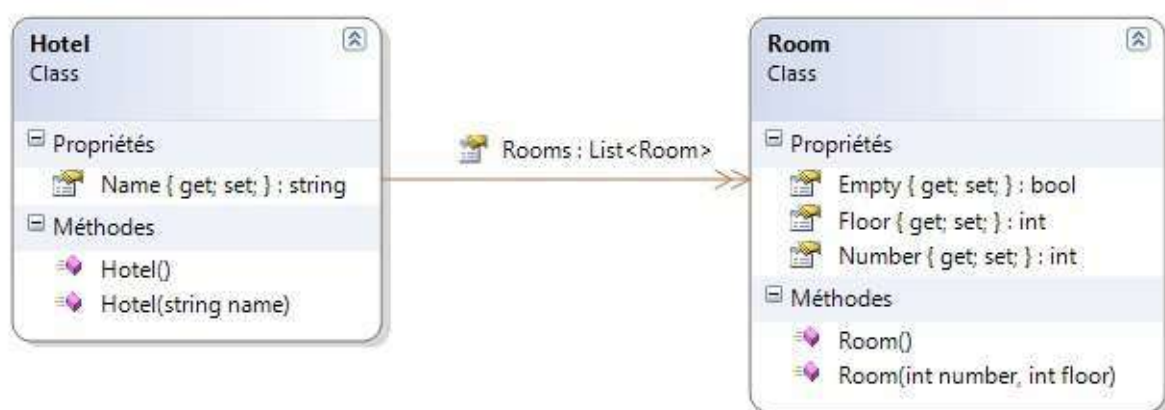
Hotel
Class

Propriétés
Name { get; set; } : string

Méthodes
Hotel()
Hotel(string name)

Rooms : List<Room>

Room
Class

Propriétés
Empty { get; set; } : bool
Floor { get; set; } : int
Number { get; set; } : int

Méthodes
Room()
Room(int number, int floor)